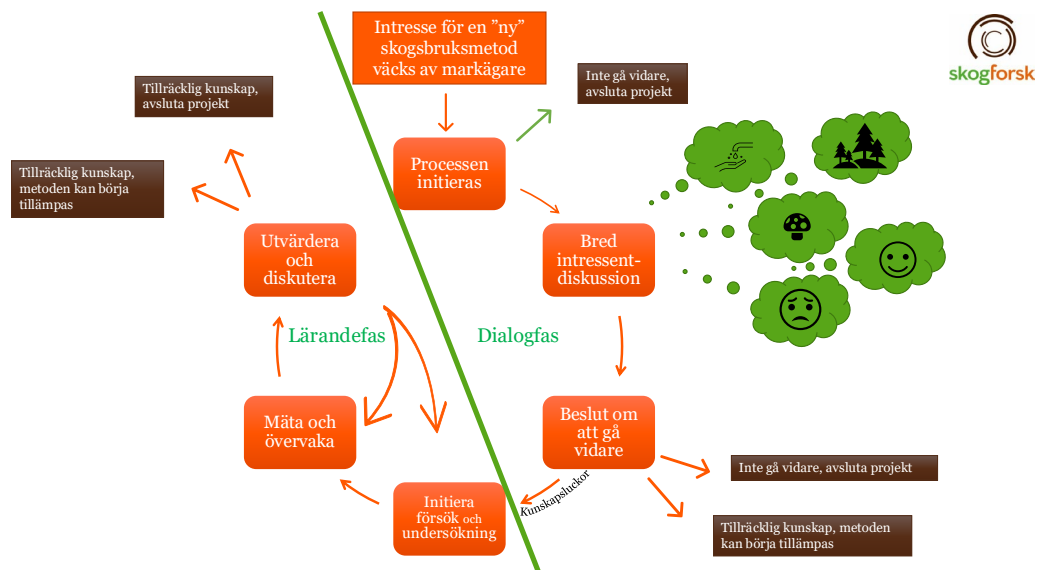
Intresse för en ”ny” skogsbruksmetod väcks av markägare

skogforsk

Tillräcklig kunskap, avsluta projekt

Inte gå vidare, avsluta projekt

Tillräcklig kunskap, metoden kan börja tillämpas

Processen initieras

Bred intressent-diskussion

Utvärdera och diskutera

Lärandefas

Dialogfas

Mäta och övervaka

Beslut om att gå vidare

Inte gå vidare, avsluta projekt

Kunskapsluckor

Initiera försök och undersökning

Tillräcklig kunskap, metoden kan börja tillämpas